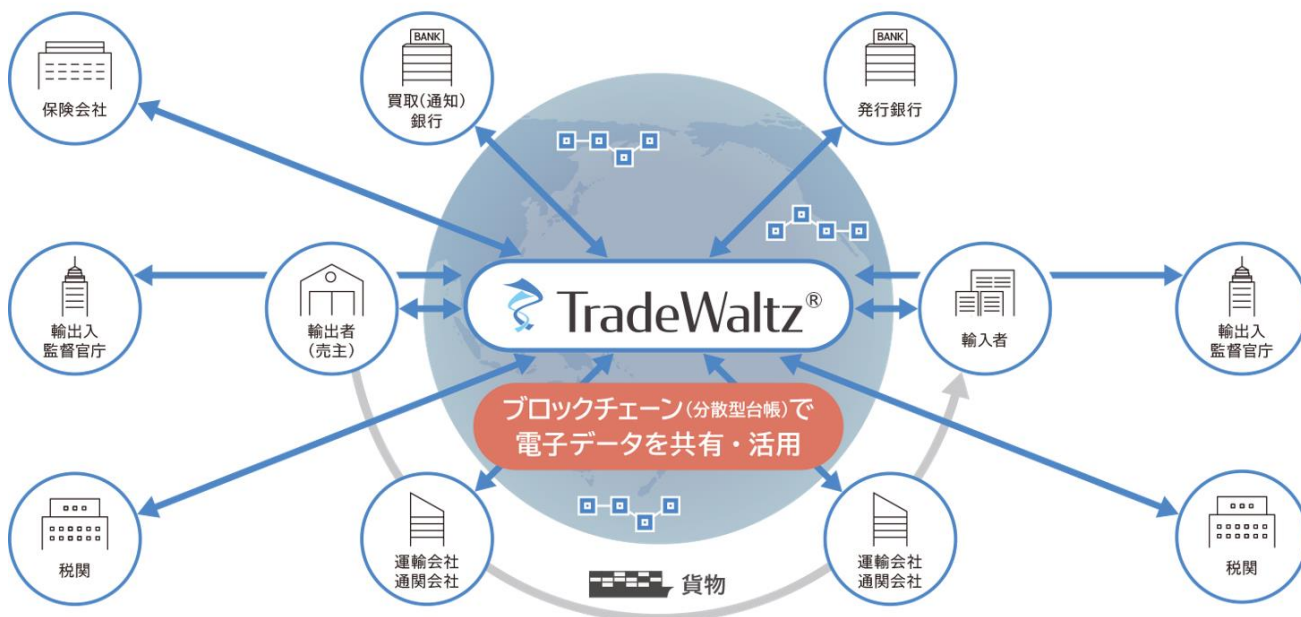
保険会社

BANK
買取(通知)
銀行

BANK
発行銀行

輸出入
監督官庁

輸出者
(売主)

TradeWaltz®

輸入者

輸出入
監督官庁

ブロックチェーン(分散型台帳)で
電子データを共有・活用

税関

運輸会社
通関会社

運輸会社
通関会社

税関

貨物